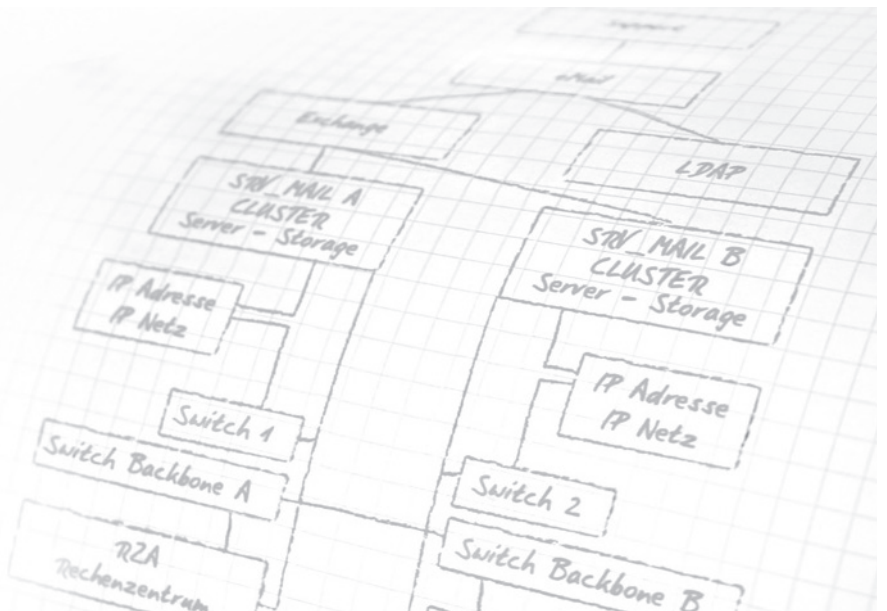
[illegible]

eMail

Exchange

LDAP

STV_MAIL A
CLUSTER
Server - Storage

STV_MAIL B
CLUSTER
Server - Storage

IP Adresse
IP Netz

IP Adresse
IP Netz

Switch 1

Switch Backbone A

Switch 2

Switch Backbone B

RZA
Rechenzentrum